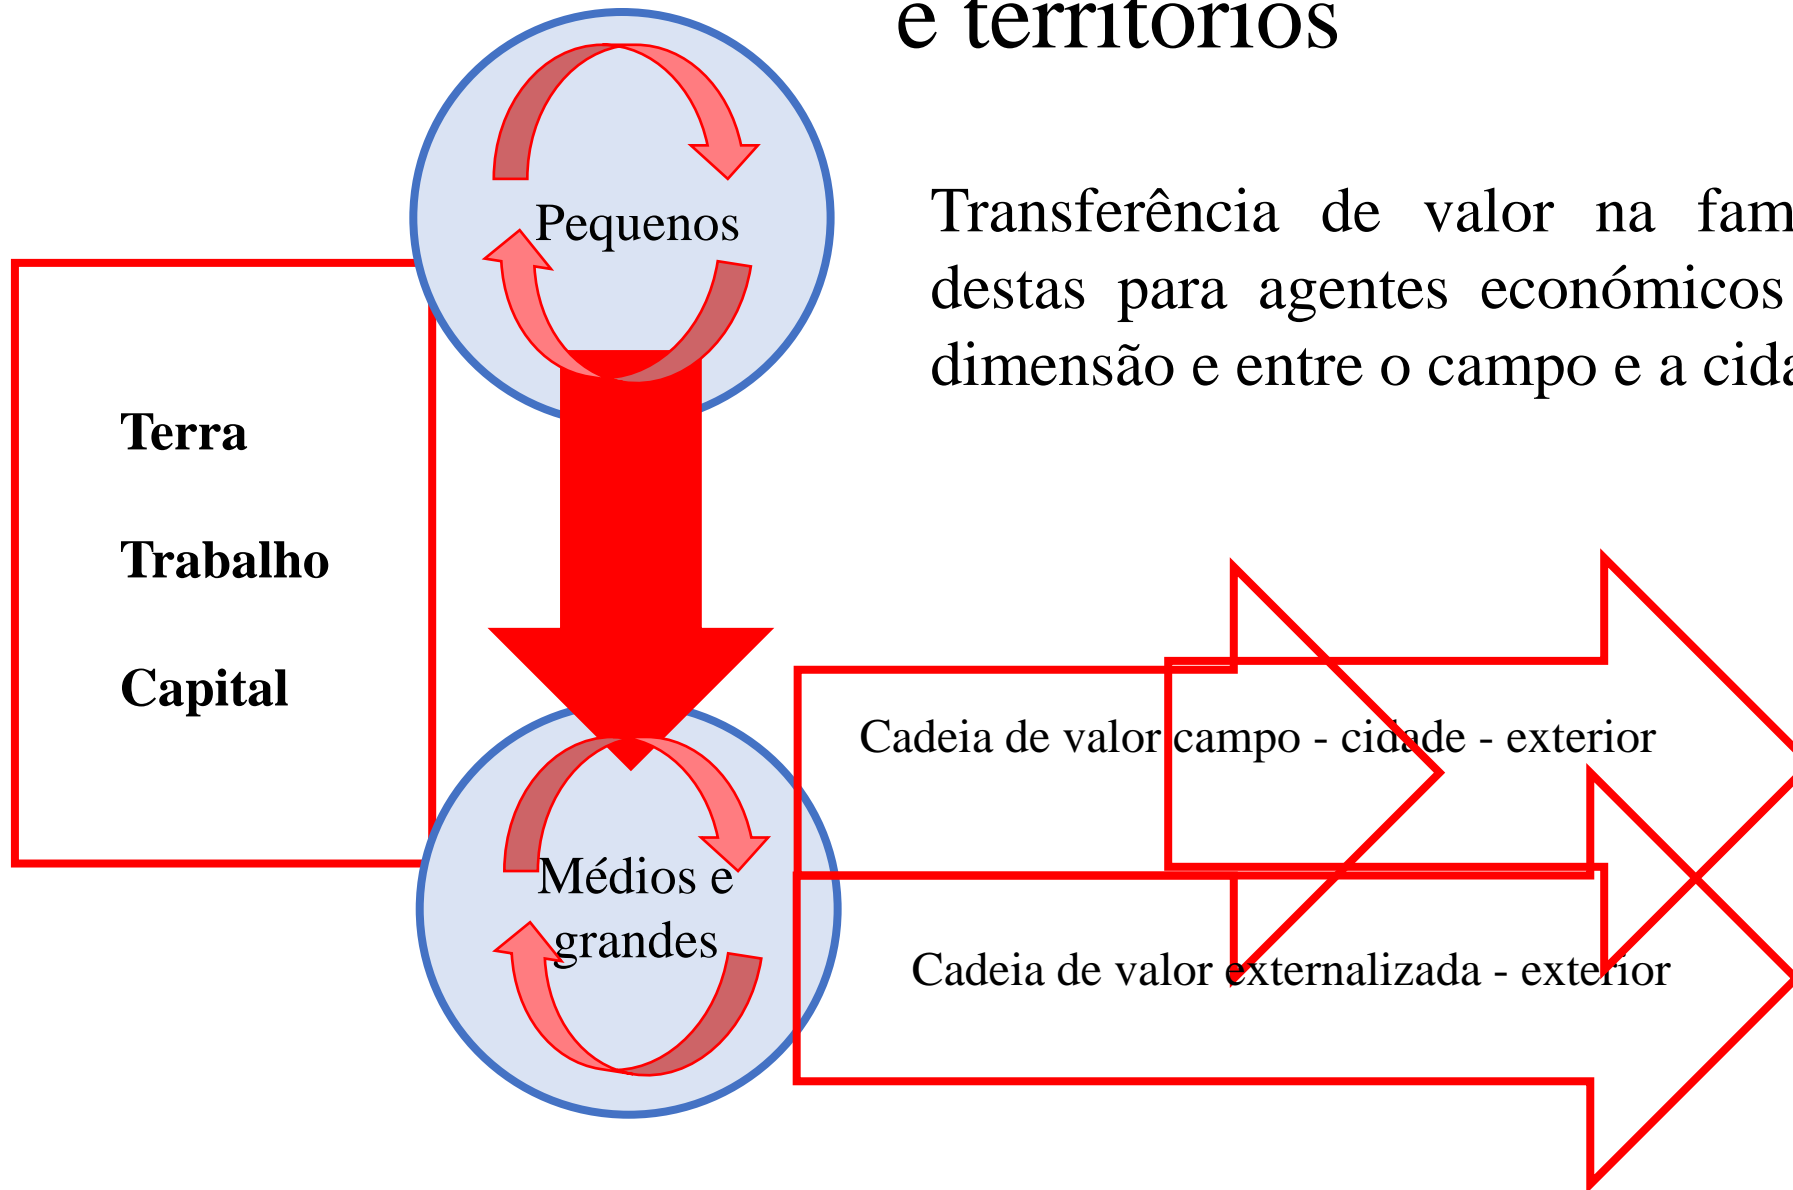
e territórios

Transferência de valor na fam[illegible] destas para agentes económicos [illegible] dimensão e entre o campo e a cida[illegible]

Pequenos

Terra

Trabalho

Capital

Médios e grandes

Cadeia de valor campo - cidade - exterior

Cadeia de valor externalizada - exterior